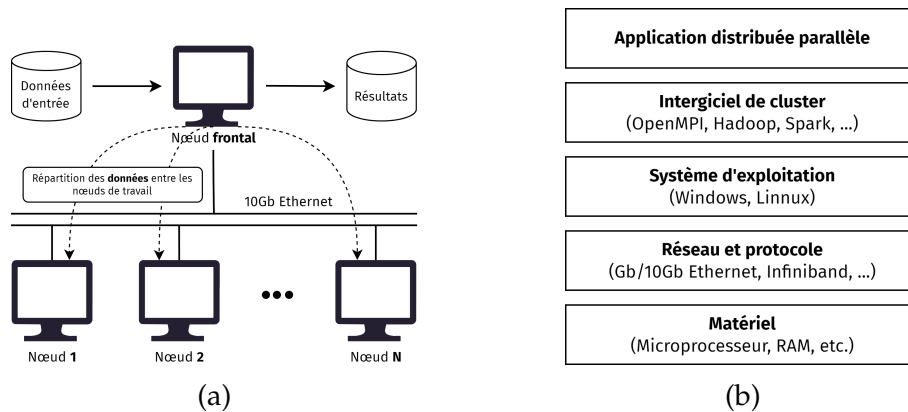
Données d'entrée

Résultats

Nœud frontal

Répartition des données entre les nœuds de travail

10Gb Ethernet

Nœud 1

Nœud 2

•••

Nœud N

(a)

Application distribuée parallèle

Intergiciel de cluster
(OpenMPI, Hadoop, Spark, ...)

Système d'exploitation
(Windows, Linnux)

Réseau et protocole
(Gb/10Gb Ethernet, Infiniband, ...)

Matériel
(Microprocesseur, RAM, etc.)

(b)